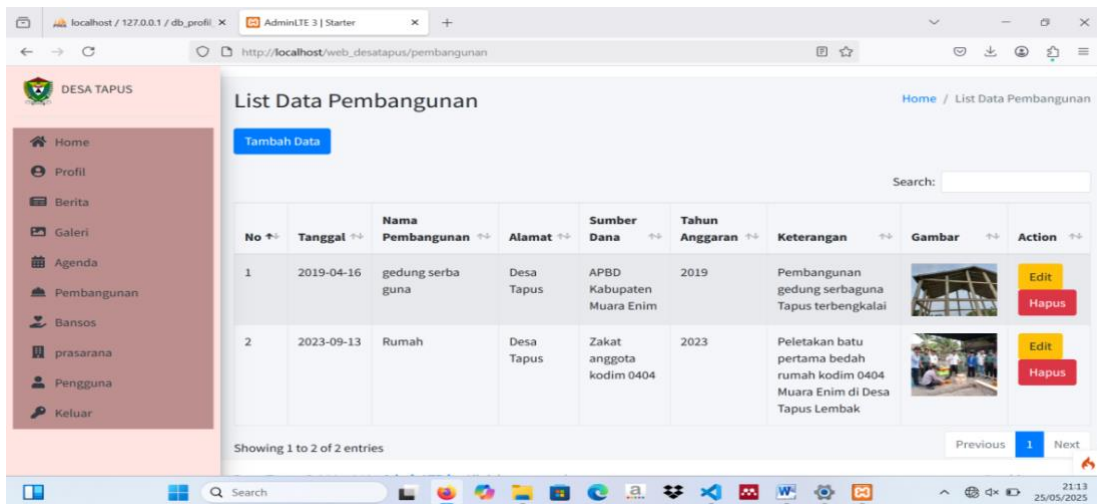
localhost / 127.0.0.1 / db_profil ×
AdminLTE 3 | Starter ×
+
http://localhost/web_desatapus/pembangunan

DESA TAPUS

Home
Profil
Berita
Galeri
Agenda
Pembangunan
Bansos
prasarana
Pengguna
Keluar

List Data Pembangunan

Home / List Data Pembangunan

Tambah Data

Search:

| No | Tanggal | Nama Pembangunan | Alamat | Sumber Dana | Tahun Anggaran | Keterangan | Gambar | Action |
|---|---|---|---|---|---|---|---|---|
| 1 | 2019-04-16 | gedung serba guna | Desa Tapus | APBD Kabupaten Muara Enim | 2019 | Pembangunan gedung serbaguna Tapus terbengkalai | | Edit Hapus |
| 2 | 2023-09-13 | Rumah | Desa Tapus | Zakat anggota kodim 0404 | 2023 | Peletakan batu pertama bedah rumah kodim 0404 Muara Enim di Desa Tapus Lembak | | Edit Hapus |

Showing 1 to 2 of 2 entries

Previous 1 Next

Search

21:13
25/05/2025